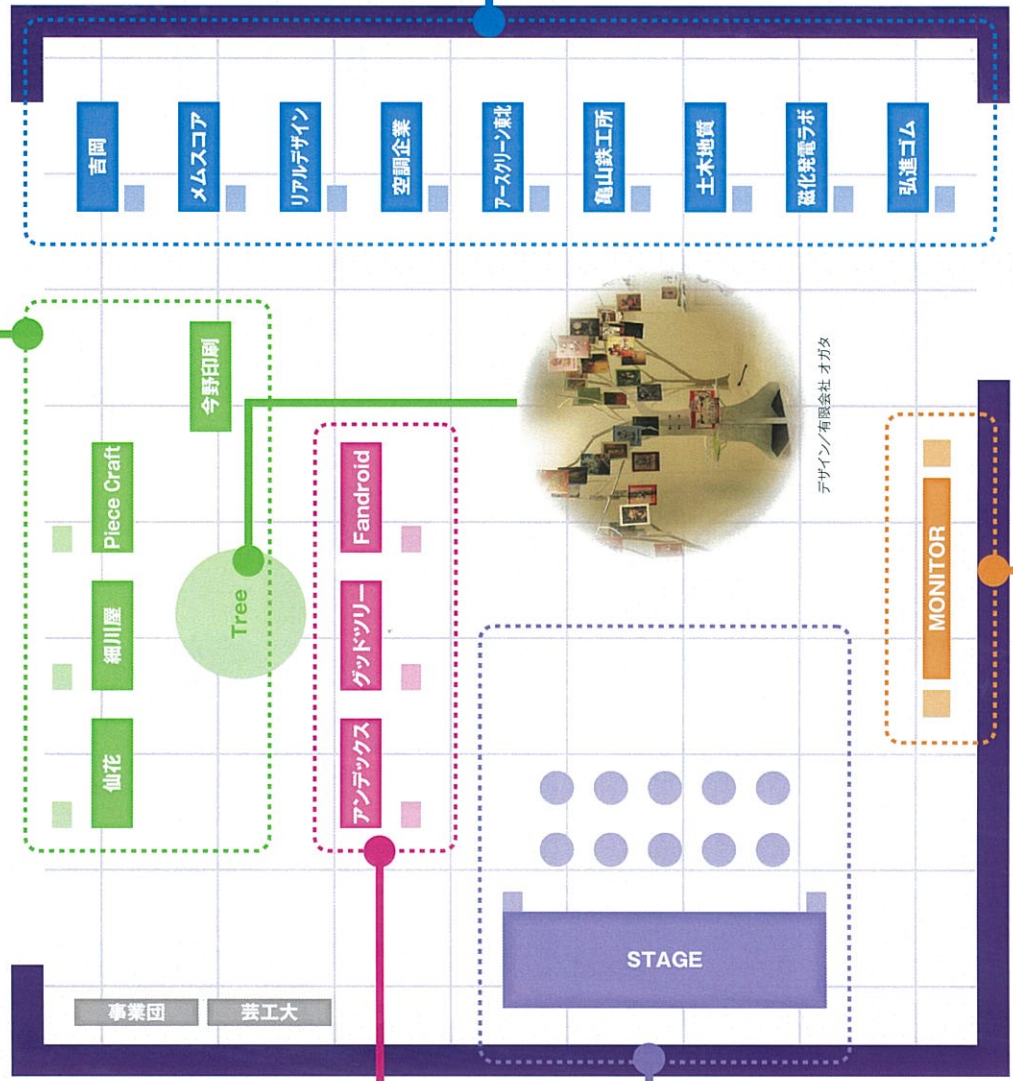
吉岡
メムスコア
リアルデザイン
空調企業
アースクリーン東北
亀山鉄工所
土木地質
磁化発電ラボ
弘進ゴム

今野印刷
Piece Craft
細川屋
仙花
Tree

Fandroid
グッドツリー
アンデックス

デザイン/有限会社 オガタ

MONITOR

STAGE

事業団
芸工大